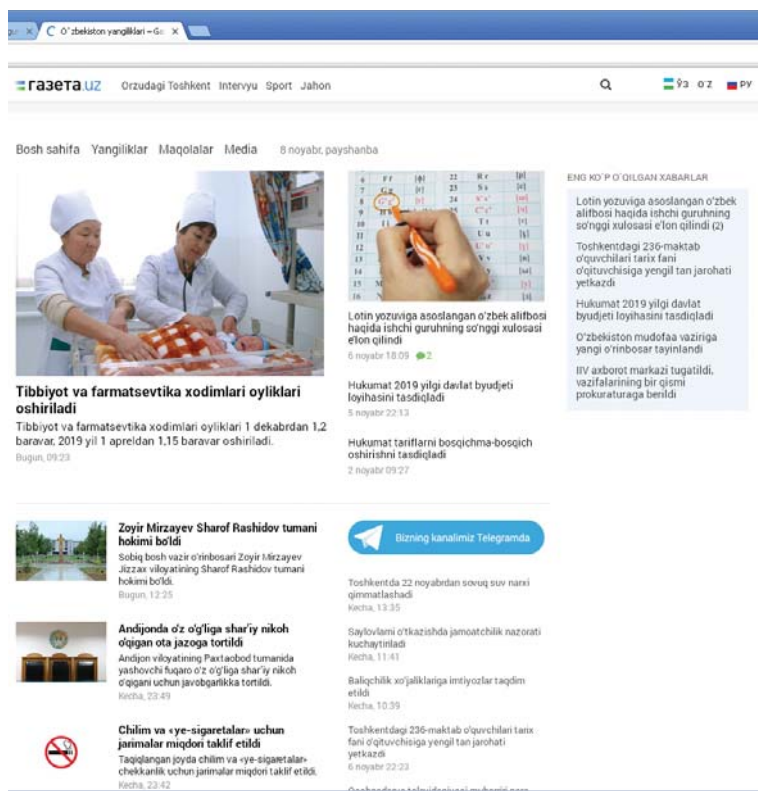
O'zbekiston yangiliklari – Ga ×

≡газета.uz Orzudagi Toshkent Intervyu Sport Jahon

Ўз O'Z РУ

Bosh sahifa Yangiliklar Maqolalar Media 8 noyabr, payshanba

Tibbiyot va farmatsevtika xodimlari oyliklari oshiriladi

Tibbiyot va farmatsevtika xodimlari oyliklari 1 dekabrdan 1,2 baravar, 2019 yil 1 apreldan 1,15 baravar oshiriladi.

Bugun, 09:23

Lotin yozuviga asoslangan o'zbek alifbosi haqida ishchi guruhning so'nggi xulosasi e'lon qilindi

6 noyabr 18:09 2

Hukumat 2019 yilgi davlat byudjeti loyihasini tasdiqladi

5 noyabr 22:13

Hukumat tariflarni bosqichma-bosqich oshirishni tasdiqladi

2 noyabr 09:27

ENG KO'P O'QILGAN XABARLAR

Lotin yozuviga asoslangan o'zbek alifbosi haqida ishchi guruhning so'nggi xulosasi e'lon qilindi (2)

Toshkentdagi 236-maktab o'quvchilari tarix fani o'qituvchisiga yengil tan jarohati yetkazdi

Hukumat 2019 yilgi davlat byudjeti loyihasini tasdiqladi

O'zbekiston mudofaa vaziriga yangi o'rinbosar tayinlandi

IIV axborot markazi tugatildi, vazifalarining bir qismi prokuraturaga berildi

Zoyir Mirzayev Sharof Rashidov tumani hokimi bo'ldi

Sobiq bosh vazir o'rinbosari Zoyir Mirzayev Jizzax viloyatining Sharof Rashidov tumani hokimi bo'ldi.

Bugun, 12:25

Andijonda o'z o'g'liga shar'iy nikoh o'qigan ota jazoga tortildi

Andijon viloyatining Paxtaobod tumanida yashovchi fuqaro o'z o'g'liga shar'iy nikoh o'qigani uchun javobgarlikka tortildi.

Kecha, 23:49

Chilim va «ye-sigaretalar» uchun jarimalar miqdori taklif etildi

Taqiqlangan joyda chilim va «ye-sigaretalar» chekkanlik uchun jarimalar miqdori taklif etildi.

Kecha, 23:42

Bizning kanalimiz Telegramda

Toshkentda 22 noyabrdan sovuq suv narxi qimmatlashadi

Kecha, 13:35

Saylovlarni o'tkazishda jamoatchilik nazorati kuchaytiriladi

Kecha, 11:41

Baliqchilik xo'jaliklariga imtiyozlar taqdim etildi

Kecha, 10:39

Toshkentdagi 236-maktab o'quvchilari tarix fani o'qituvchisiga yengil tan jarohati yetkazdi

6 noyabr 22:23

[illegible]